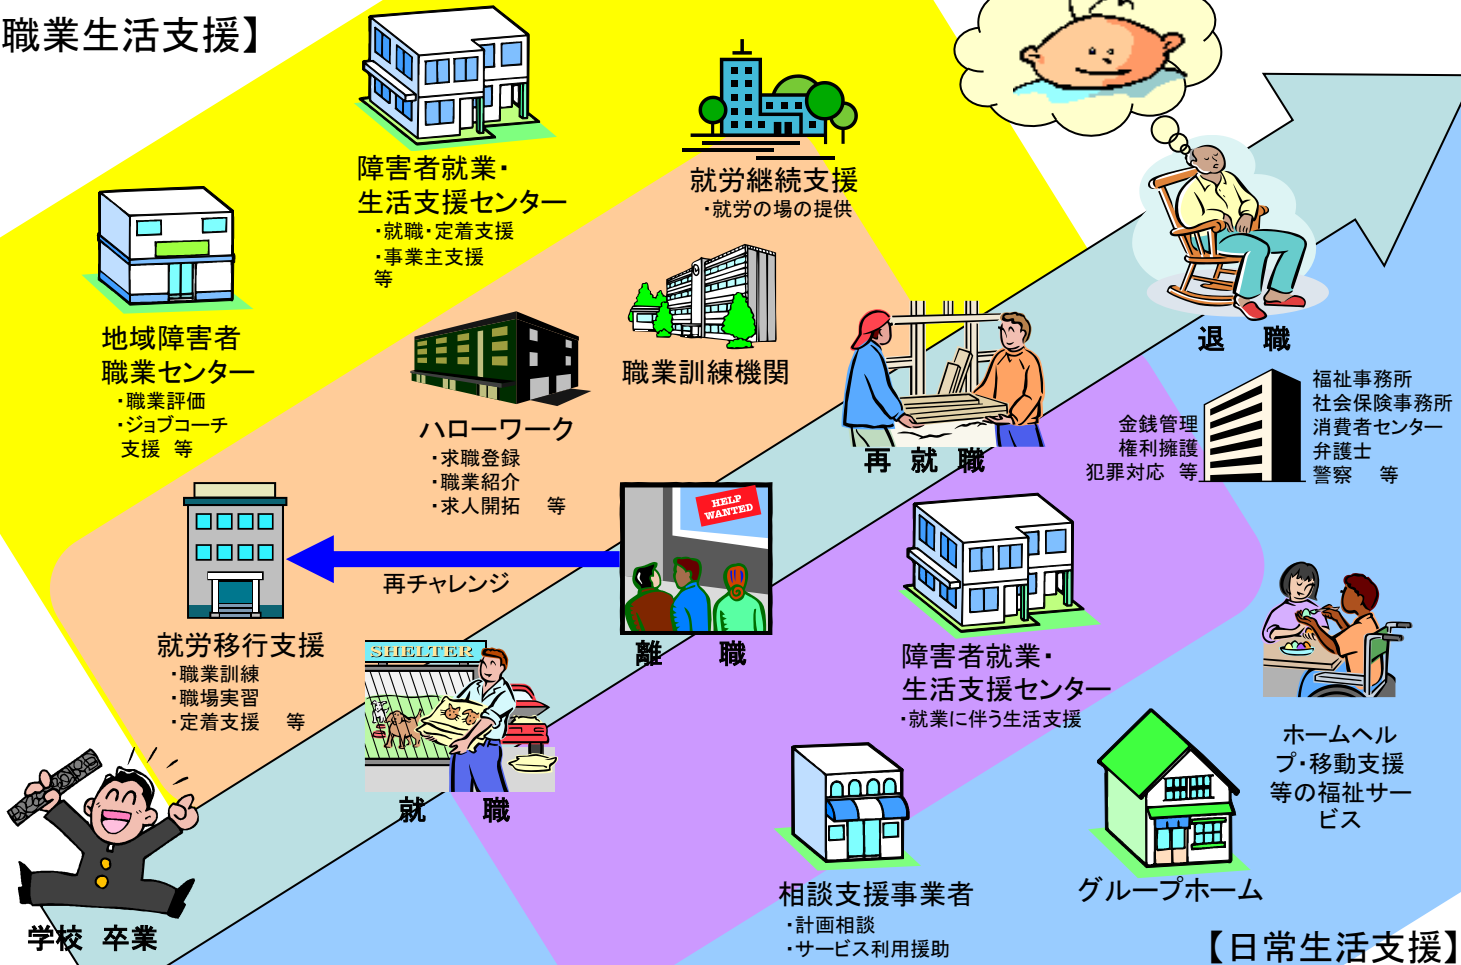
職業生活支援】

障害者就業・
生活支援センター
・就職・定着支援
・事業主支援
等

就労継続支援
・就労の場の提供

地域障害者
職業センター
・職業評価
・ジョブコーチ
支援 等

職業訓練機関

ハローワーク
・求職登録
・職業紹介
・求人開拓 等

退 職

再 就 職

金銭管理
権利擁護
犯罪対応 等

福祉事務所
社会保険事務所
消費者センター
弁護士
警察 等

HELP WANTED

再チャレンジ

就労移行支援
・職業訓練
・職場実習
・定着支援 等

離 職

障害者就業・
生活支援センター
・就業に伴う生活支援

ホームヘルプ・移動支援等の福祉サービス

SHELTER

就 職

学校 卒業

相談支援事業者
・計画相談
・サービス利用援助

グループホーム

【日常生活支援】